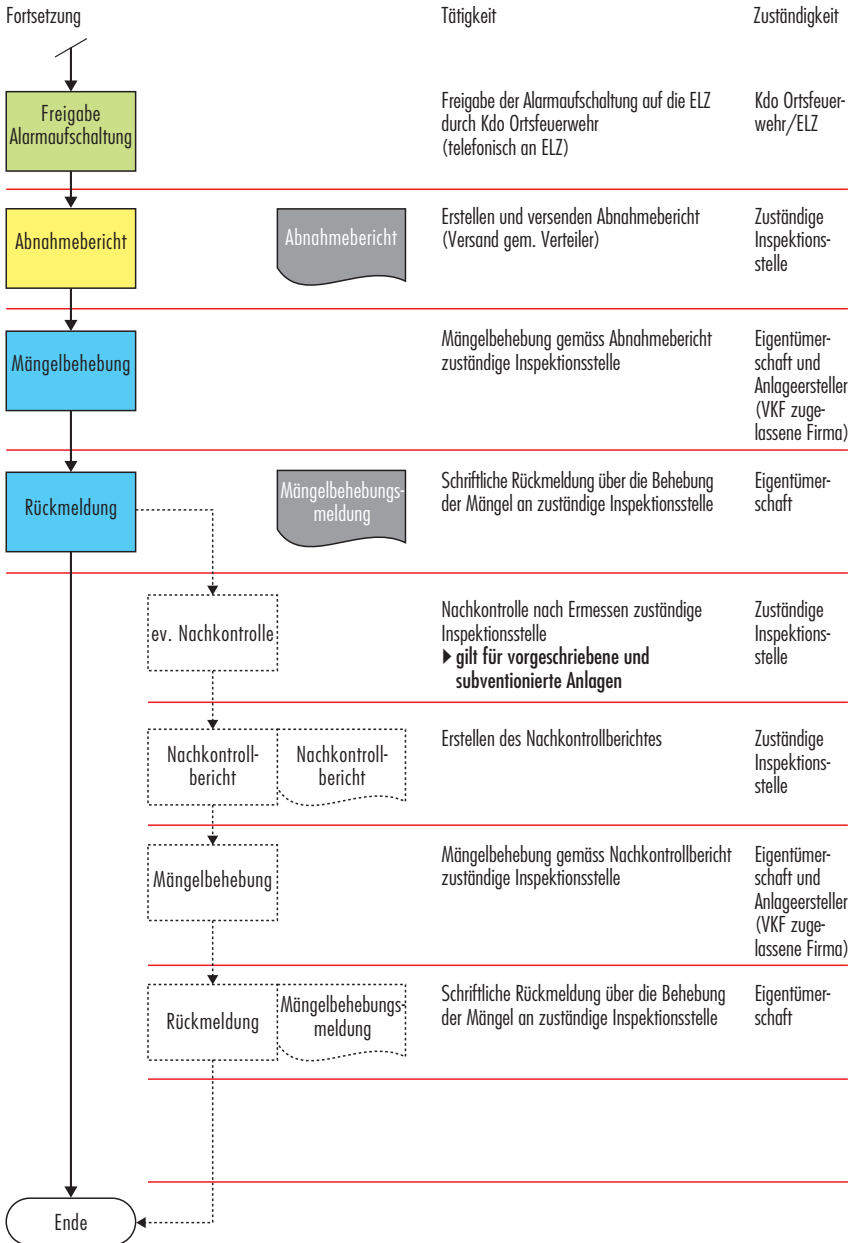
Fortsetzung

Tätigkeit

Zuständigkeit

Freigabe Alarmaufschaltung

Freigabe der Alarmaufschaltung auf die ELZ durch Kdo Ortsfeuerwehr (telefonisch an ELZ)

Kdo Ortsfeuerwehr/ELZ

Abnahmebericht

Abnahmebericht

Erstellen und versenden Abnahmebericht (Versand gem. Verteiler)

Zuständige Inspektionsstelle

Mängelbehebung

Mängelbehebung gemäss Abnahmebericht zuständige Inspektionsstelle

Eigentümerschaft und Anlageersteller (VKF zugelassene Firma)

Rückmeldung

Mängelbehebungsmeldung

Schriftliche Rückmeldung über die Behebung der Mängel an zuständige Inspektionsstelle

Eigentümerschaft

ev. Nachkontrolle

Nachkontrolle nach Ermessen zuständige Inspektionsstelle
▸ gilt für vorgeschriebene und subventionierte Anlagen

Zuständige Inspektionsstelle

Nachkontrollbericht

Nachkontrollbericht

Erstellen des Nachkontrollberichtes

Zuständige Inspektionsstelle

Mängelbehebung

Mängelbehebung gemäss Nachkontrollbericht zuständige Inspektionsstelle

Eigentümerschaft und Anlageersteller (VKF zugelassene Firma)

Rückmeldung

Mängelbehebungsmeldung

Schriftliche Rückmeldung über die Behebung der Mängel an zuständige Inspektionsstelle

Eigentümerschaft

Ende